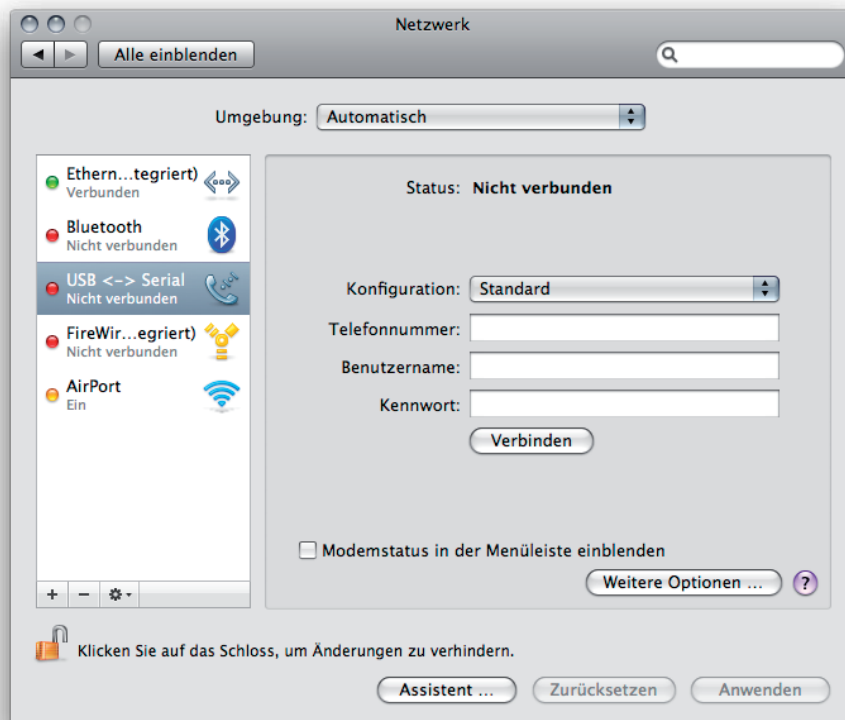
Netzwerk

Alle einblenden

Umgebung: Automatisch

Ethern…tegriert)
Verbunden

Bluetooth
Nicht verbunden

USB <-> Serial
Nicht verbunden

FireWir…egriert)
Nicht verbunden

AirPort
Ein

+ −

Status: Nicht verbunden

Konfiguration: Standard

Telefonnummer:

Benutzername:

Kennwort:

Verbinden

Modemstatus in der Menüleiste einblenden

Weitere Optionen …

?

Klicken Sie auf das Schloss, um Änderungen zu verhindern.

Assistent …

Zurücksetzen

Anwenden